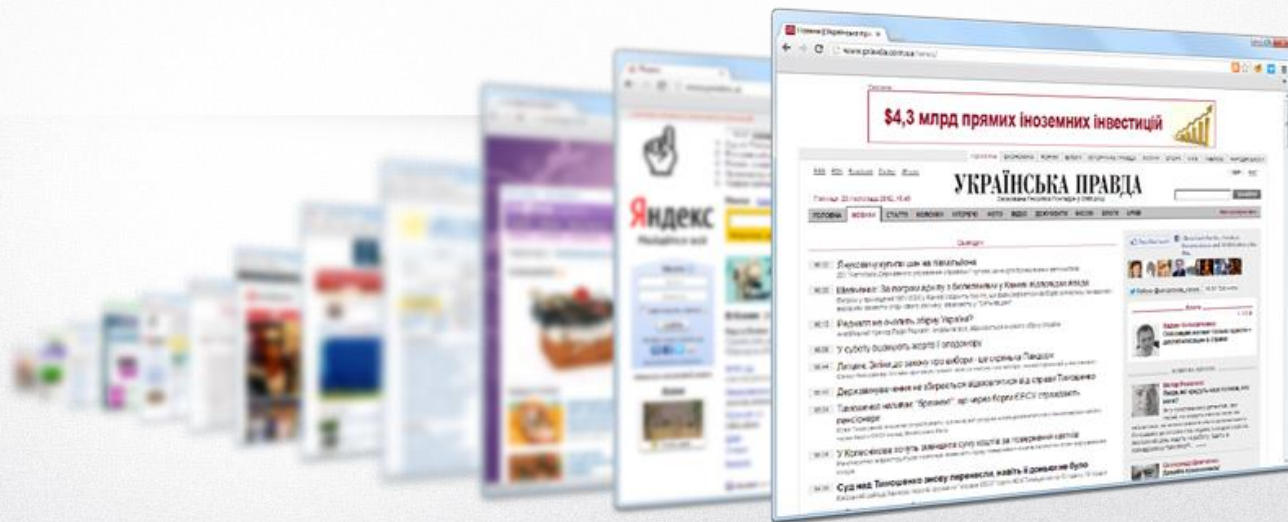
www.pravda.com.ua/news/

$4,3 млрд прямих іноземних інвестицій

УКРАЇНСЬКА ПРАВДА

ГОЛОВНА НОВИНИ СТАТТІ КОЛОНКИ ІНТЕРВ'Ю ФОТО ВІДЕО ДОКУМЕНТИ

Яндекс

Суд над Тимошенко знову перенесли, навіть її домашню було

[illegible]